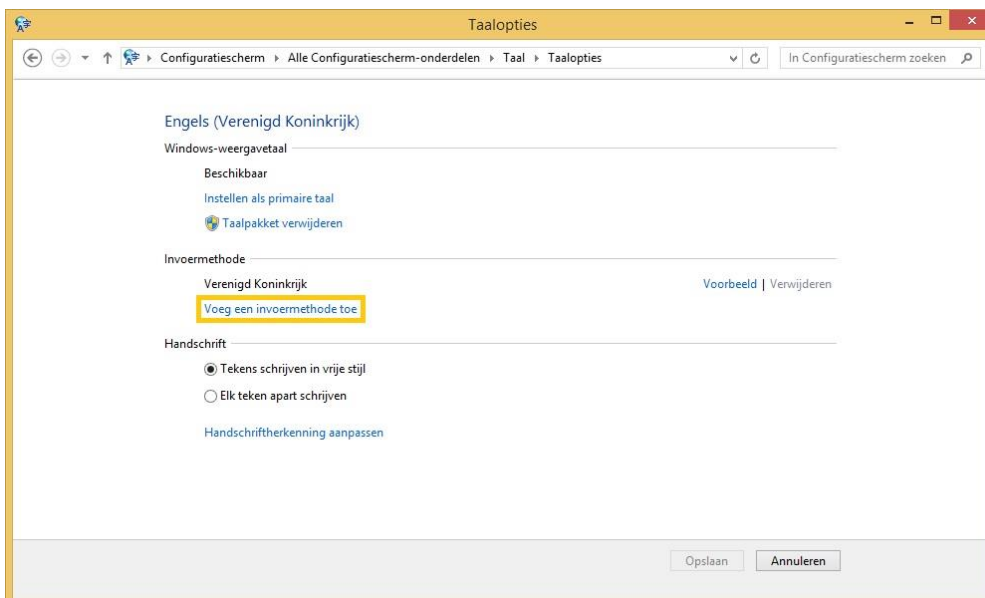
Taalopties

Configuratiescherm ▸ Alle Configuratiescherm-onderdelen ▸ Taal ▸ Taalopties

In Configuratiescherm zoeken

Engels (Verenigd Koninkrijk)

Windows-weergavetaal

Beschikbaar

Instellen als primaire taal

Taalpakket verwijderen

Invoermethode

Verenigd Koninkrijk

Voorbeeld | Verwijderen

Voeg een invoermethode toe

Handschrift

Tekens schrijven in vrije stijl

Elk teken apart schrijven

Handschriftherkenning aanpassen

Opslaan

Annuleren